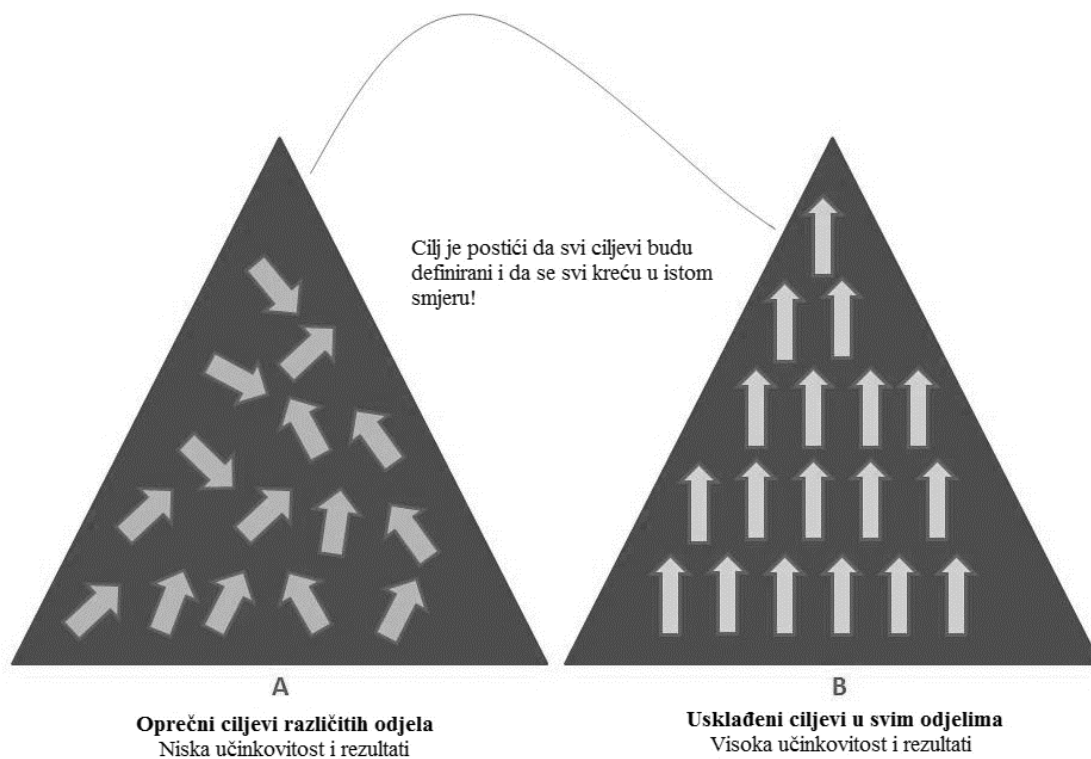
Cilj je postići da svi ciljevi budu definirani i da se svi kreću u istom smjeru!

A

**Oprečni ciljevi različitih odjela**
Niska učinkovitost i rezultati

B

**Usklađeni ciljevi u svim odjelima**
Visoka učinkovitost i rezultati